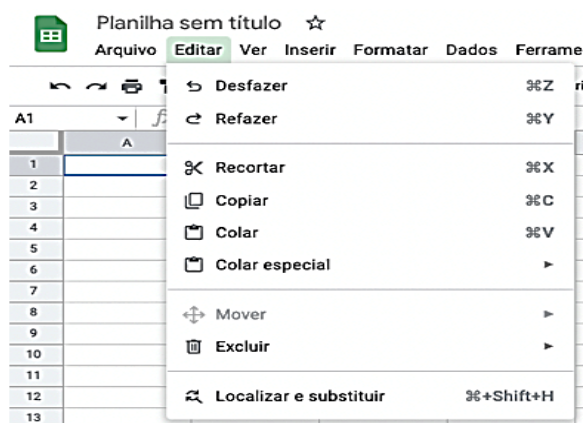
Planilha sem título ☆
Arquivo Editar Ver Inserir Formatar Dados Ferrame

A1
A
1
2
3
4
5
6
7
8
9
10
11
12
13

Desfazer ⌘Z
Refazer ⌘Y

Recortar ⌘X
Copiar ⌘C
Colar ⌘V
Colar especial ►

Mover ►
Excluir ►

Localizar e substituir ⌘+Shift+H